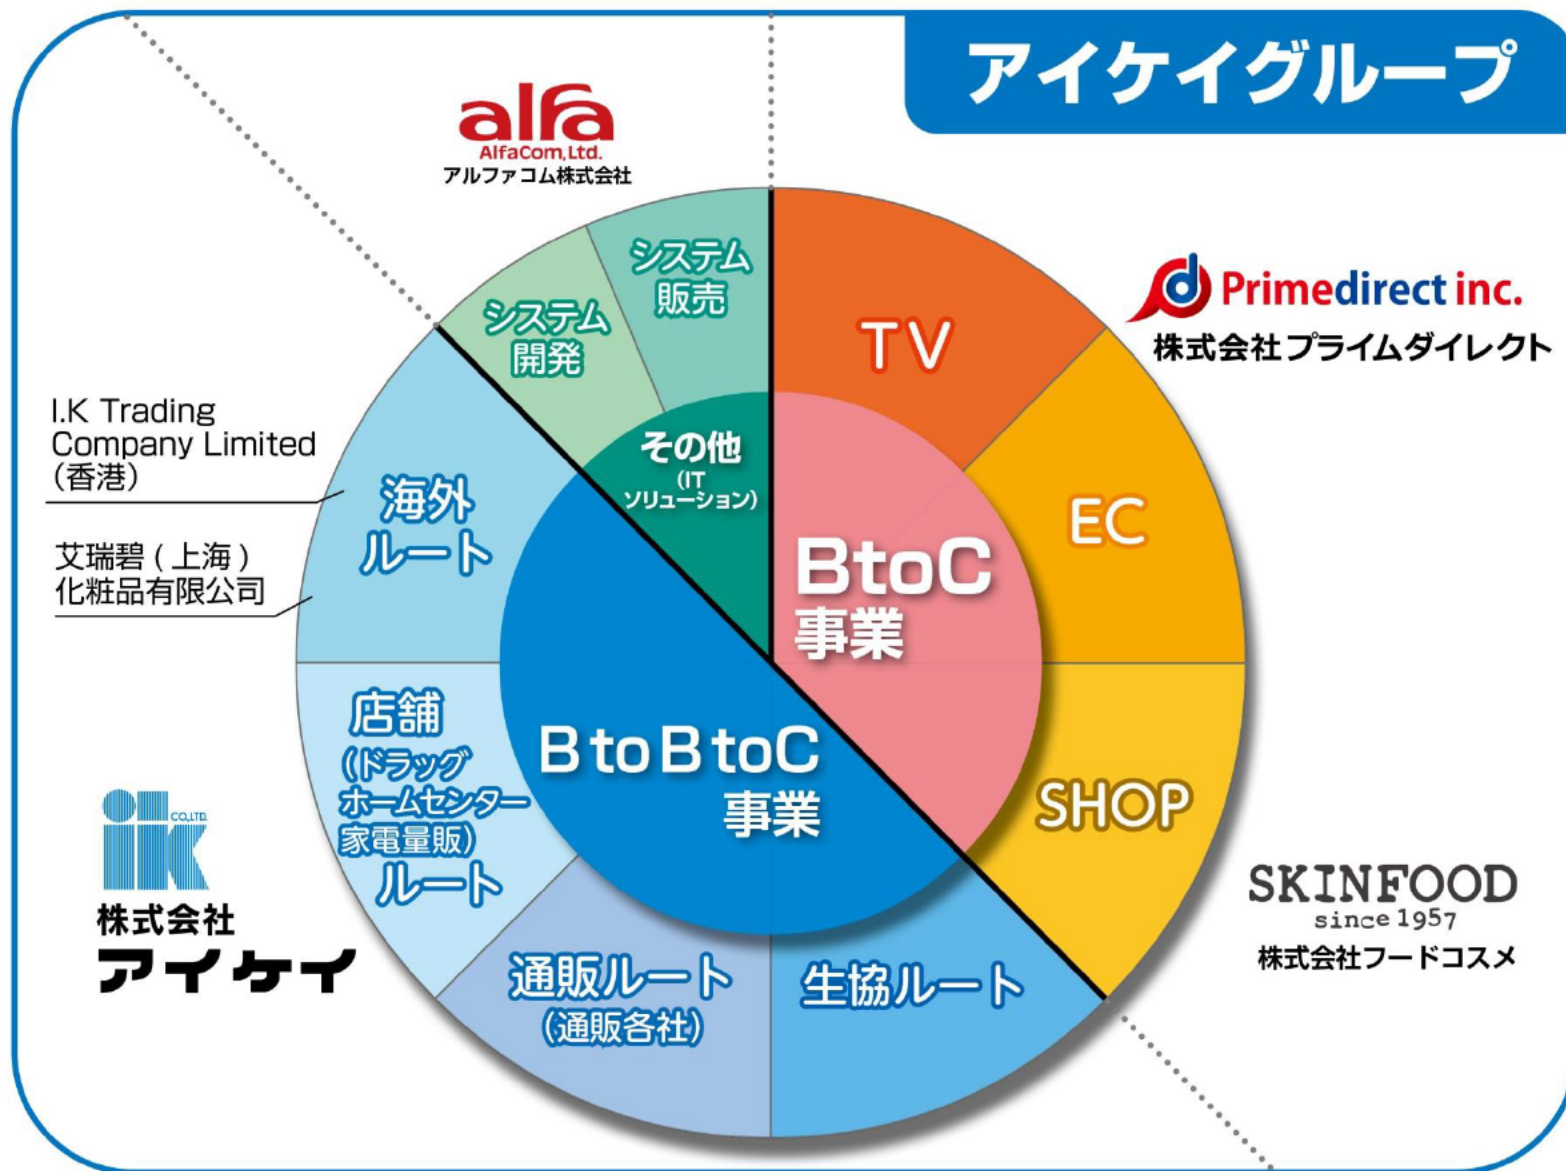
アイケイグループ

alfa
AlfaCom,Ltd.
アルファコム株式会社

Primedirect inc.
株式会社プライムダイレクト

I.K Trading Company Limited (香港)

艾瑞碧（上海）化粧品有限公司

ik CO.,LTD.
株式会社
アイケイ

SKINFOOD
since 1957
株式会社フードコスメ

システム開発
システム販売
その他
(IT ソリューション)
TV
EC
BtoC
事業
SHOP
海外ルート
店舗
(ドラッグ ホームセンター 家電量販)
ルート
B to B toC
事業
通販ルート
(通販各社)
生協ルート